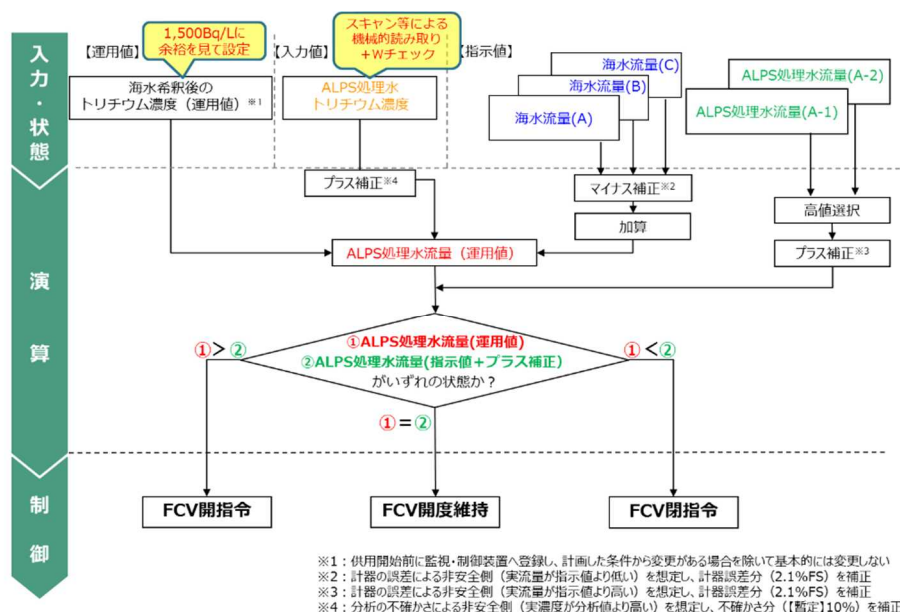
入力・状態

【運用値】
1,500Bq/Lに余裕を見て設定
海水希釈後のトリチウム濃度（運用値）※1

【入力値】
スキャン等による機械的読み取り＋Wチェック
ALPS処理水トリチウム濃度

【指示値】
海水流量(C)
海水流量(B)
海水流量(A)
ALPS処理水流量(A-2)
ALPS処理水流量(A-1)

演算

プラス補正※4
マイナス補正※2
加算
高値選択
プラス補正※3
ALPS処理水流量（運用値）

①ALPS処理水流量(運用値)
②ALPS処理水流量(指示値＋プラス補正)
がいずれの状態か？

①＞②
①＜②
①＝②

制御

FCV開指令
FCV開度維持
FCV閉指令

※1：供用開始前に監視・制御装置へ登録し、計画した条件から変更がある場合を除いて基本的には変更しない
※2：計器の誤差による非安全側（実流量が指示値より低い）を想定し、計器誤差分（2.1%FS）を補正
※3：計器の誤差による非安全側（実流量が指示値より高い）を想定し、計器誤差分（2.1%FS）を補正
※4：分析の不確かさによる非安全側（実濃度が分析値より高い）を想定し、不確かさ分（【暫定】10%）を補正